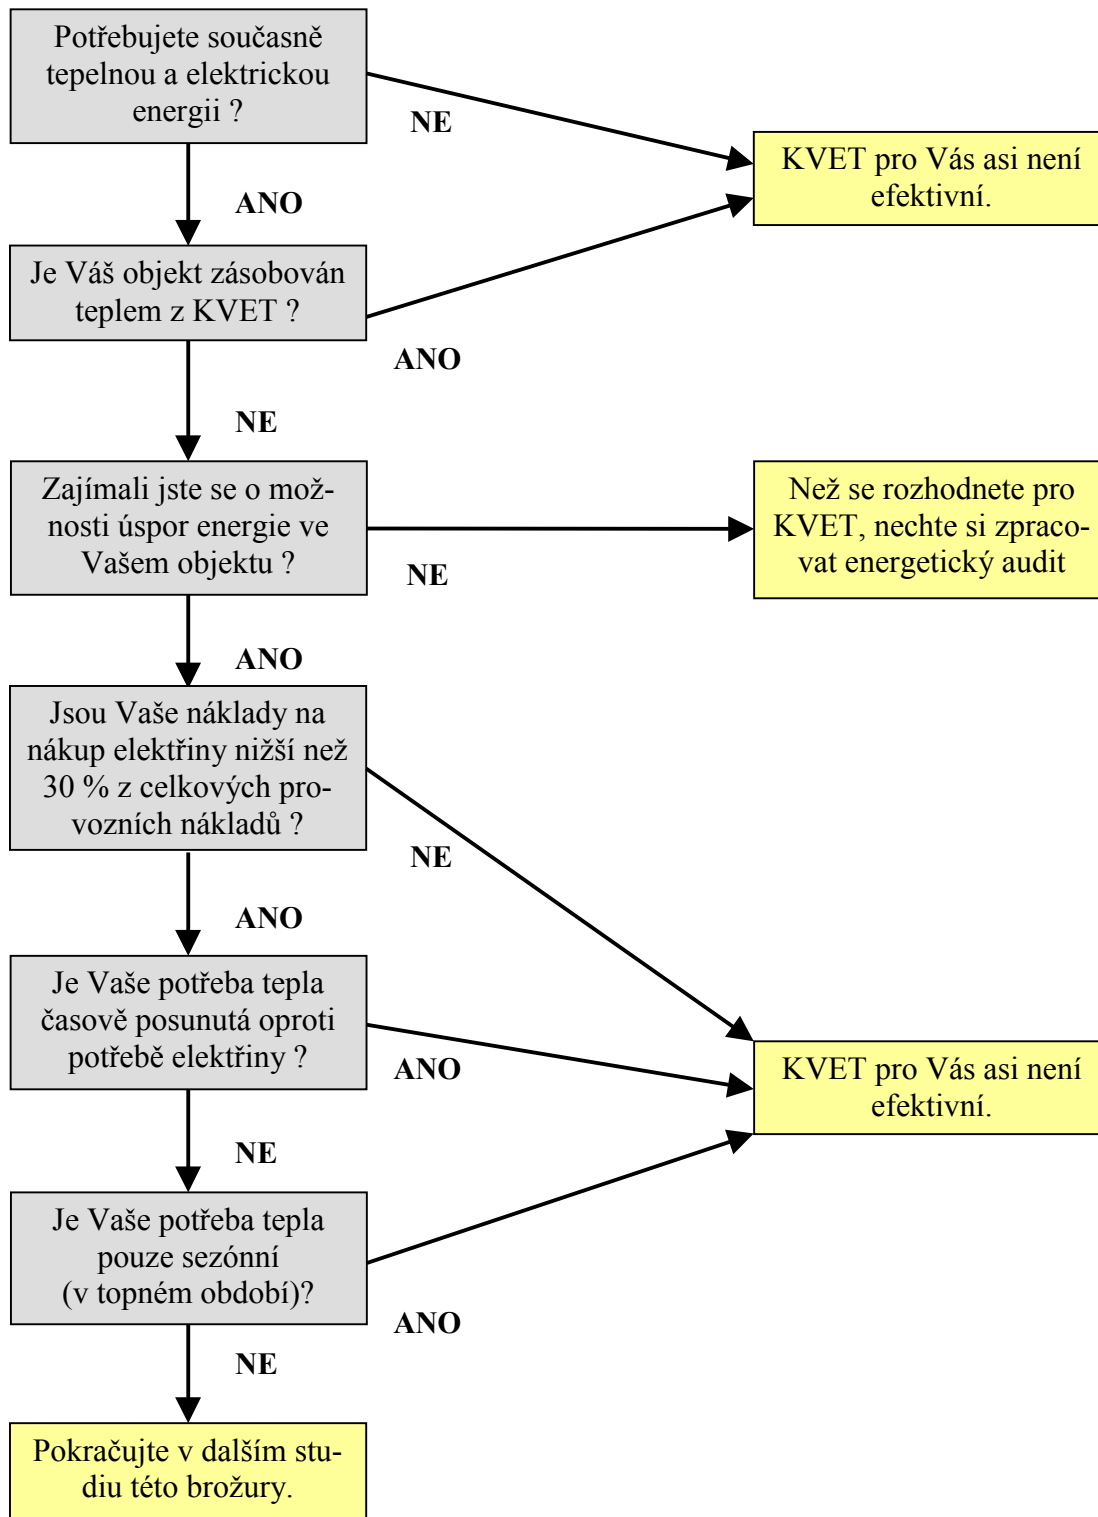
Potřebujete současně tepelnou a elektrickou energii ?

NE

KVET pro Vás asi není efektivní.

ANO

Je Váš objekt zásobován teplem z KVET ?

ANO

NE

Zajímali jste se o možnosti úspor energie ve Vašem objektu ?

Než se rozhodnete pro KVET, nechte si zpracovat energetický audit

NE

ANO

Jsou Vaše náklady na nákup elektřiny nižší než 30 % z celkových provozních nákladů ?

NE

ANO

Je Vaše potřeba tepla časově posunutá oproti potřebě elektřiny ?

ANO

KVET pro Vás asi není efektivní.

NE

Je Vaše potřeba tepla pouze sezónní (v topném období)?

ANO

NE

Pokračujte v dalším studiu této brožury.